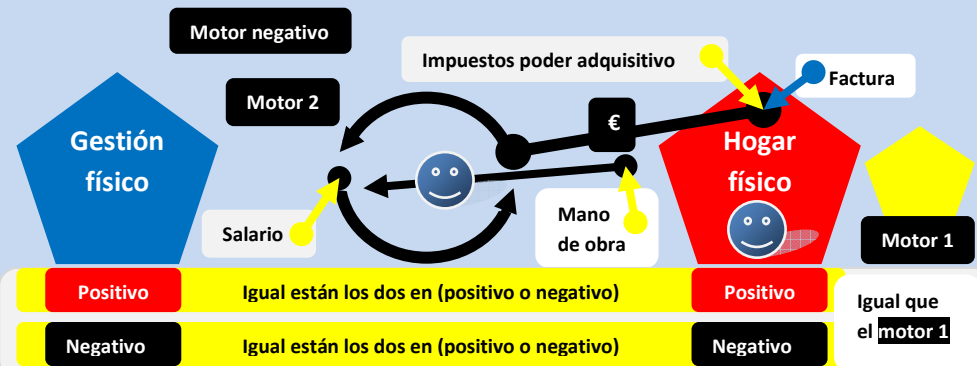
Motor negativo

Impuestos poder adquisitivo

Factura

Motor 2

€

Gestión físico

Hogar físico

Salario

Mano de obra

Motor 1

Positivo

Igual están los dos en (positivo o negativo)

Positivo

Igual que el motor 1

Negativo

Igual están los dos en (positivo o negativo)

Negativo